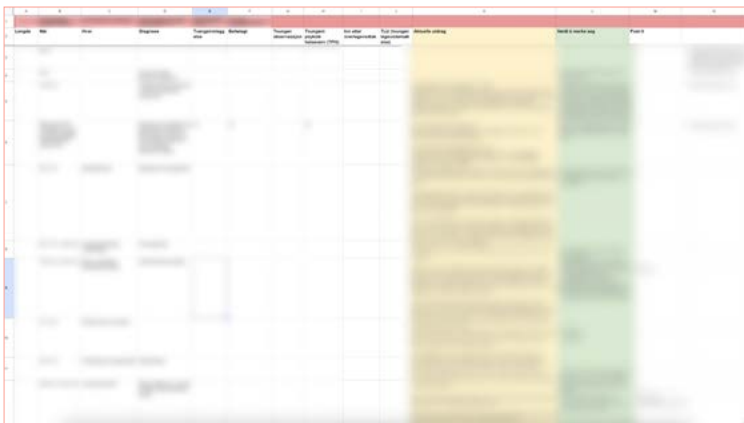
| Lengde | Når | Hvor | Diagnose | Tvangsinnleggelse | Beltelagt | Tvungen observasjon | Tvungent psykisk helsevern (TPH) | Inn etter tvangsvedtak | Tvungen legemiddelbehandling | Aktuelle utdrag | Veldt å merke seg | Punkt 4 |
|---|---|---|---|---|---|---|---|---|---|---|---|---|
| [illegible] | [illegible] | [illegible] | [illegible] | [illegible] | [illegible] | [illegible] | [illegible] | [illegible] | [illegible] | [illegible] | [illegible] | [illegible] |